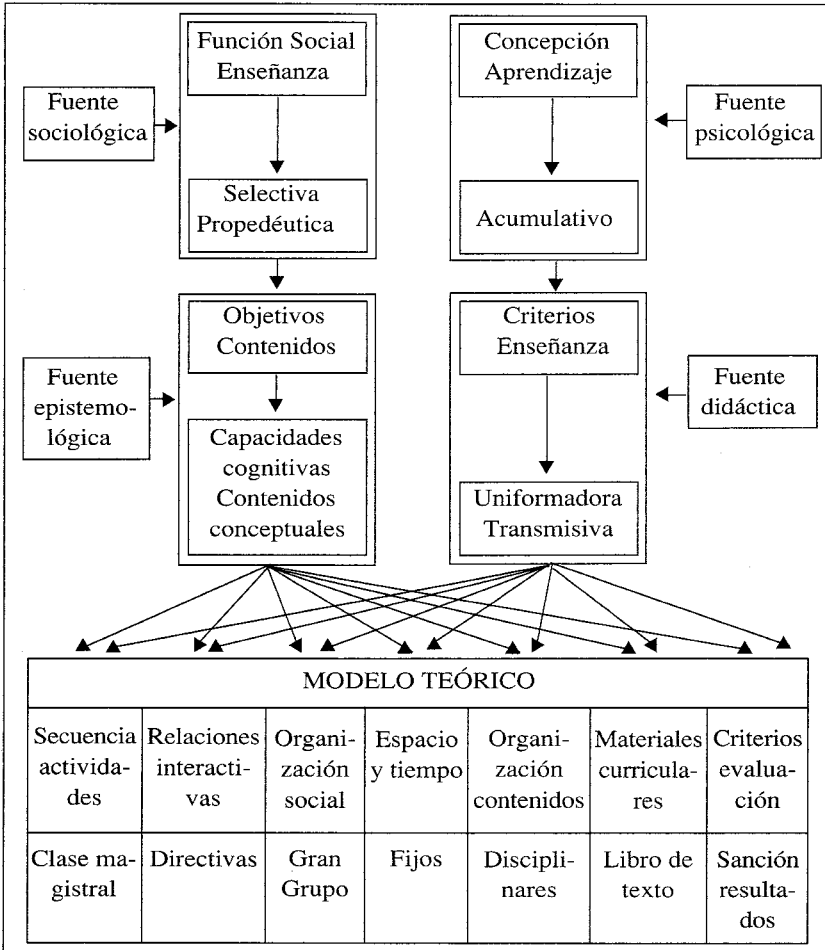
Función Social Enseñanza

Fuente sociológica

Selectiva Propedéutica

Concepción Aprendizaje

Fuente psicológica

Acumulativo

Objetivos Contenidos

Fuente epistemológica

Capacidades cognitivas Contenidos conceptuales

Criterios Enseñanza

Fuente didáctica

Uniformadora Transmisiva

| MODELO TEÓRICO | | | | | | |
|---|---|---|---|---|---|---|
| Secuencia actividades | Relaciones interactivas | Organización social | Espacio y tiempo | Organización contenidos | Materiales curriculares | Criterios evaluación |
| Clase magistral | Directivas | Gran Grupo | Fijos | Disciplinares | Libro de texto | Sanción resultados |